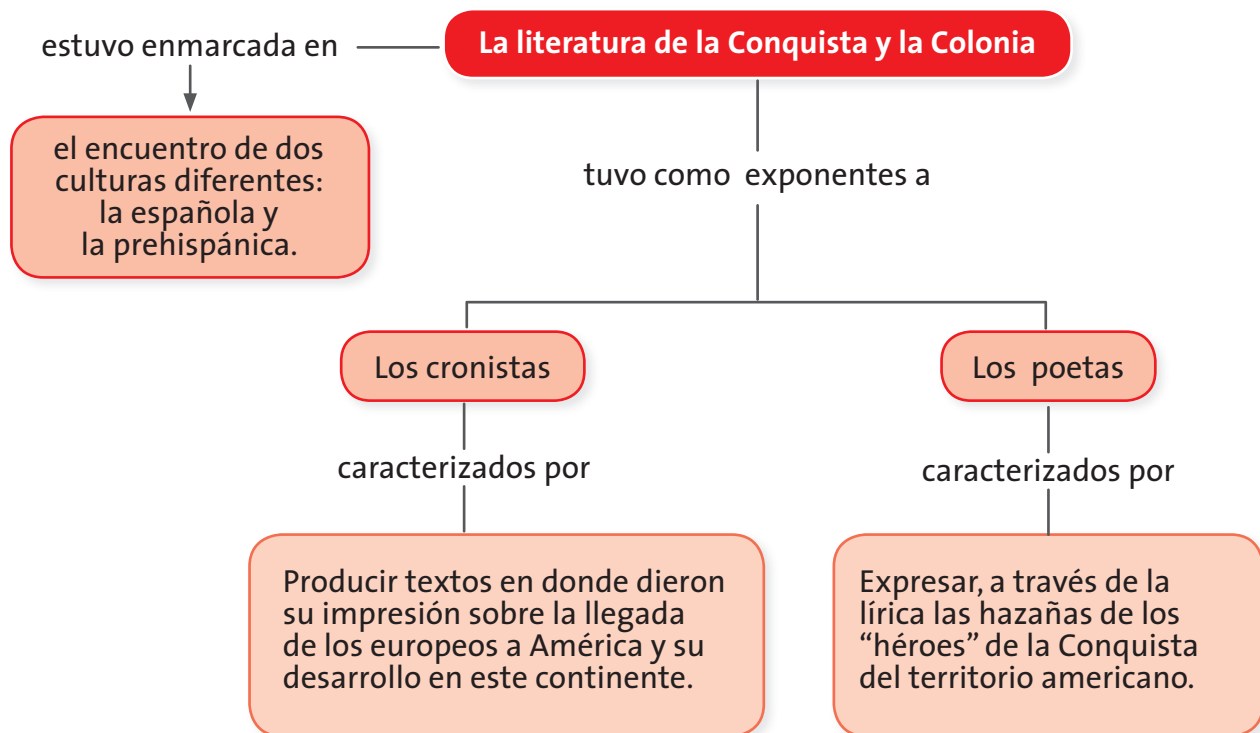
La literatura de la Conquista y la Colonia

estuvo enmarcada en

el encuentro de dos culturas diferentes: la española y la prehispánica.

tuvo como exponentes a

Los cronistas

caracterizados por

Producir textos en donde dieron su impresión sobre la llegada de los europeos a América y su desarrollo en este continente.

Los poetas

caracterizados por

Expresar, a través de la lírica las hazañas de los "héroes" de la Conquista del territorio americano.